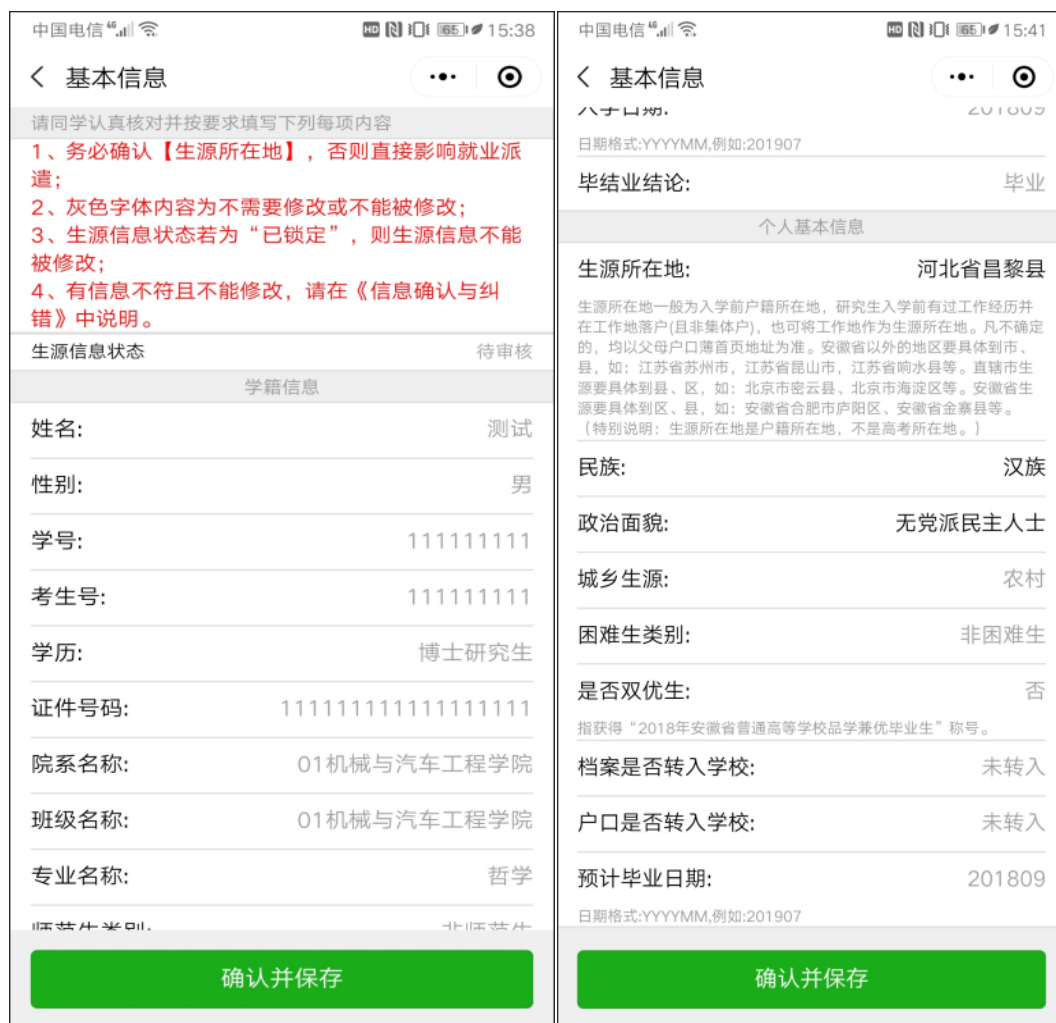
中国电信 4G 15:38

基本信息

请同学认真核对并按要求填写下列每项内容

1、务必确认【生源所在地】，否则直接影响就业派遣；
2、灰色字体内容为不需要修改或不能被修改；
3、生源信息状态若为“已锁定”，则生源信息不能被修改；
4、有信息不符且不能修改，请在《信息确认与纠错》中说明。

生源信息状态 待审核

学籍信息

| | |
|---|---|
| 姓名: | 测试 |
| 性别: | 男 |
| 学号: | 111111111 |
| 考生号: | 111111111 |
| 学历: | 博士研究生 |
| 证件号码: | 111111111111111111 |
| 院系名称: | 01机械与汽车工程学院 |
| 班级名称: | 01机械与汽车工程学院 |
| 专业名称: | 哲学 |
| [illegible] | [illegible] |

确认并保存

中国电信 4G 15:41

基本信息

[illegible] 201809

日期格式:YYYYMM,例如:201907

毕结业结论: 毕业

个人基本信息

生源所在地: 河北省昌黎县

生源所在地一般为入学前户籍所在地，研究生入学前有过工作经历并在工作地落户(且非集体户)，也可将工作地作为生源所在地。凡不确定的，均以父母户口薄首页地址为准。安徽省以外的地区要具体到市、县，如：江苏省苏州市，江苏省昆山市，江苏省响水县等。直辖市生源要具体到县、区，如：北京市密云县、北京市海淀区等。安徽省生源要具体到区、县，如：安徽省合肥市庐阳区、安徽省金寨县等。（特别说明：生源所在地是户籍所在地，不是高考所在地。）

| | |
|---|---|
| 民族: | 汉族 |
| 政治面貌: | 无党派民主人士 |
| 城乡生源: | 农村 |
| 困难生类别: | 非困难生 |
| 是否双优生: | 否 |

指获得“2018年安徽省普通高等学校品学兼优毕业生”称号。

| | |
|---|---|
| 档案是否转入学校: | 未转入 |
| 户口是否转入学校: | 未转入 |
| 预计毕业日期: | 201809 |

日期格式:YYYYMM,例如:201907

确认并保存